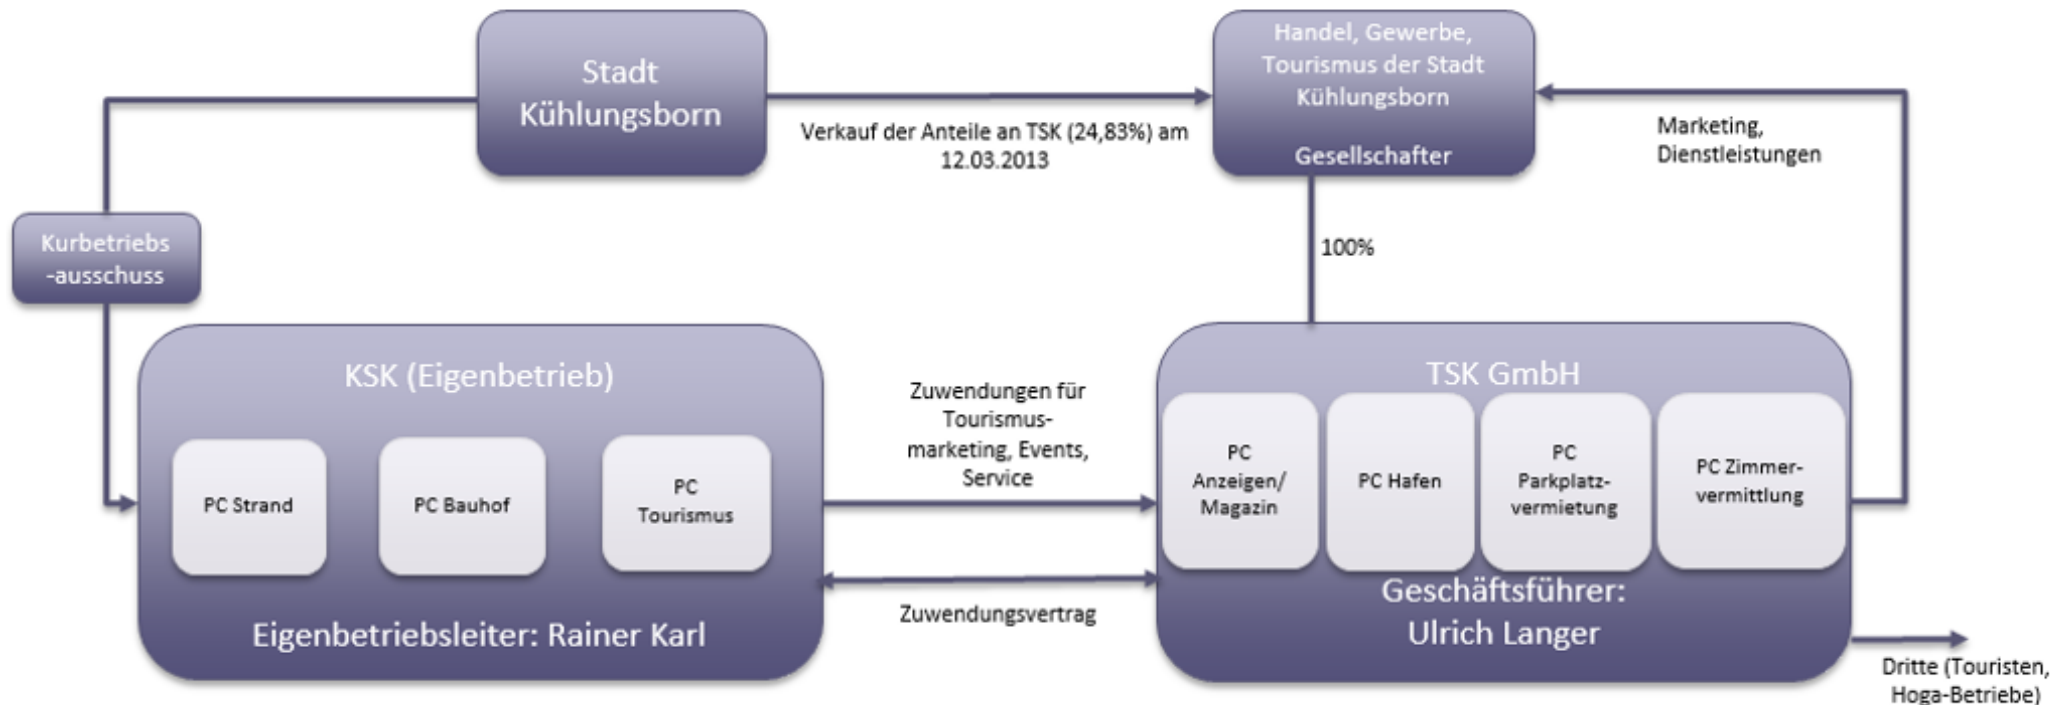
Stadt Kühlungsborn

Verkauf der Anteile an TSK (24,83%) am 12.03.2013

Handel, Gewerbe, Tourismus der Stadt Kühlungsborn

Gesellschafter

Marketing, Dienstleistungen

Kurbetriebs -ausschuss

100%

KSK (Eigenbetrieb)

PC Strand

PC Bauhof

PC Tourismus

Eigenbetriebsleiter: Rainer Karl

Zuwendungen für Tourismusmarketing, Events, Service

Zuwendungsvertrag

TSK GmbH

PC Anzeigen/ Magazin

PC Hafen

PC Parkplatzvermietung

PC Zimmervermittlung

Geschäftsführer: Ulrich Langer

Dritte (Touristen, Hoga-Betriebe)